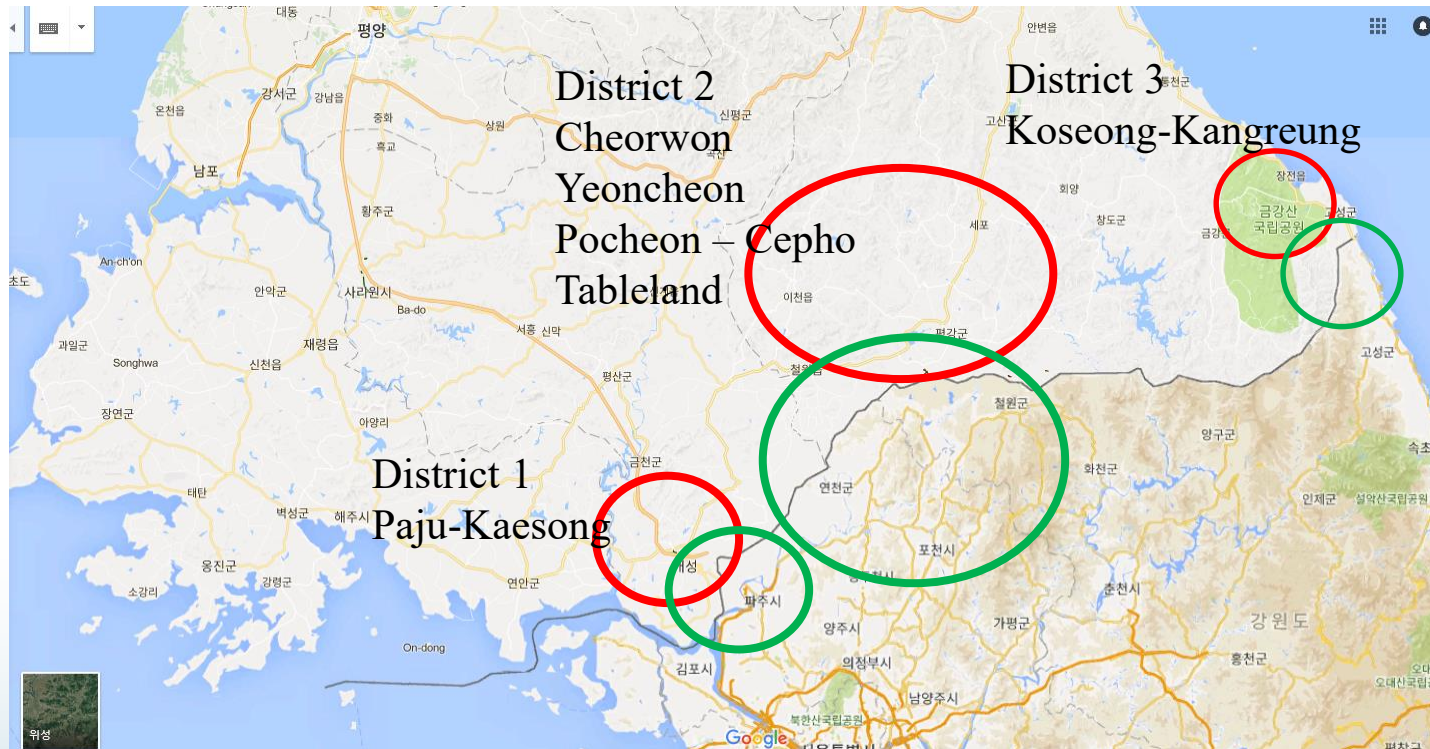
District 2
Cheorwon
Yeoncheon
Pocheon – Cepho
Tableland

District 3
Koseong-Kangreung

District 1
Paju-Kaesong

대동
평양
안변읍
강서군
강남읍
신평군
온천읍
중화
상원
고산
흑교
회양
남포
황주군
세포
창도군
금강산 국립공원
장전읍
고성군
An-ch'on
사리원시
안악군
Ba-do
이천읍
초도
서흥
신막
평강군
과일군
재령읍
Songhwa
신천읍
평산군
철원
고성군
장연군
아양리
철원군
양구군
금천군
화천군
속초
태탄
연천군
인제군
설악산국립공원
벽성군
해주시
옹진군
개성
포천시
강령군
연안군
파주시
소강리
춘천시
강원도
양주시
가평군
On-dong
김포시
의정부시
홍천군
남양주시
북한산국립공원
오대산국립공원
위성
Google